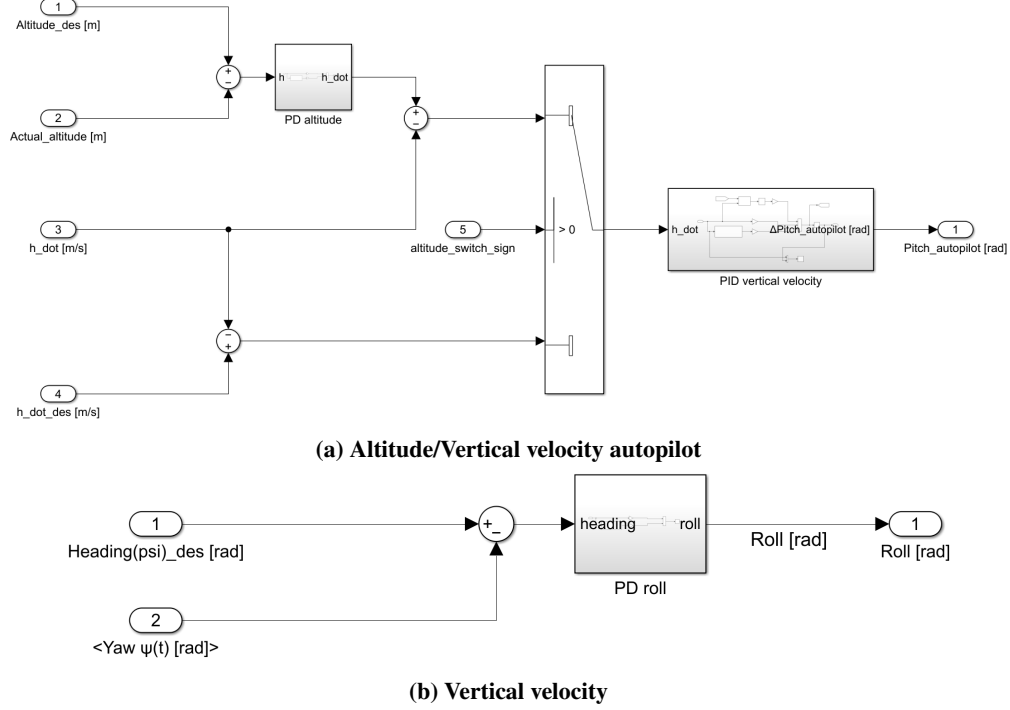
1
Altitude_des [m]

+
−

h
h_dot
PD altitude

+
−

2
Actual_altitude [m]

3
h_dot [m/s]

5
altitude_switch_sign

> 0

h_dot
ΔPitch_autopilot [rad]
PID vertical velocity

1
Pitch_autopilot [rad]

−
+

4
h_dot_des [m/s]

(a) Altitude/Vertical velocity autopilot

1
Heading(psi)_des [rad]

+
−

heading
roll
PD roll

Roll [rad]

1
Roll [rad]

2
<Yaw ψ(t) [rad]>

(b) Vertical velocity